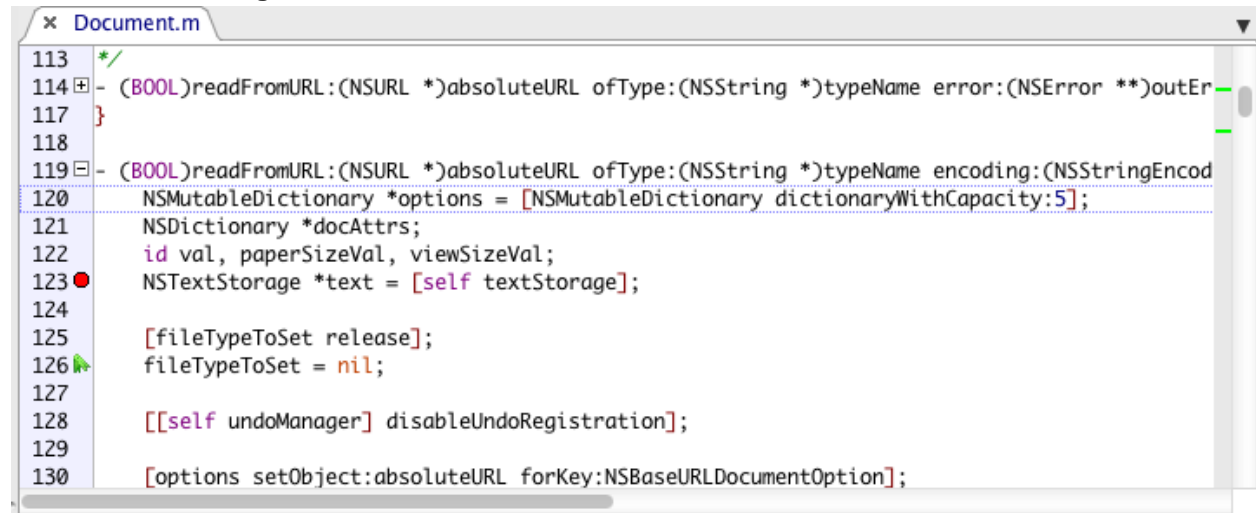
× Document.m

113 */
114 - (BOOL)readFromURL:(NSURL *)absoluteURL ofType:(NSString *)typeName error:(NSError **)outEr
117 }
118
119 - (BOOL)readFromURL:(NSURL *)absoluteURL ofType:(NSString *)typeName encoding:(NSStringEncod
120 NSMutableDictionary *options = [NSMutableDictionary dictionaryWithCapacity:5];
121 NSDictionary *docAttrs;
122 id val, paperSizeVal, viewSizeVal;
123 NSTextStorage *text = [self textStorage];
124
125 [fileTypeToSet release];
126 fileTypeToSet = nil;
127
128 [[self undoManager] disableUndoRegistration];
129
130 [options setObject:absoluteURL forKey:NSBaseURLDocumentOption];